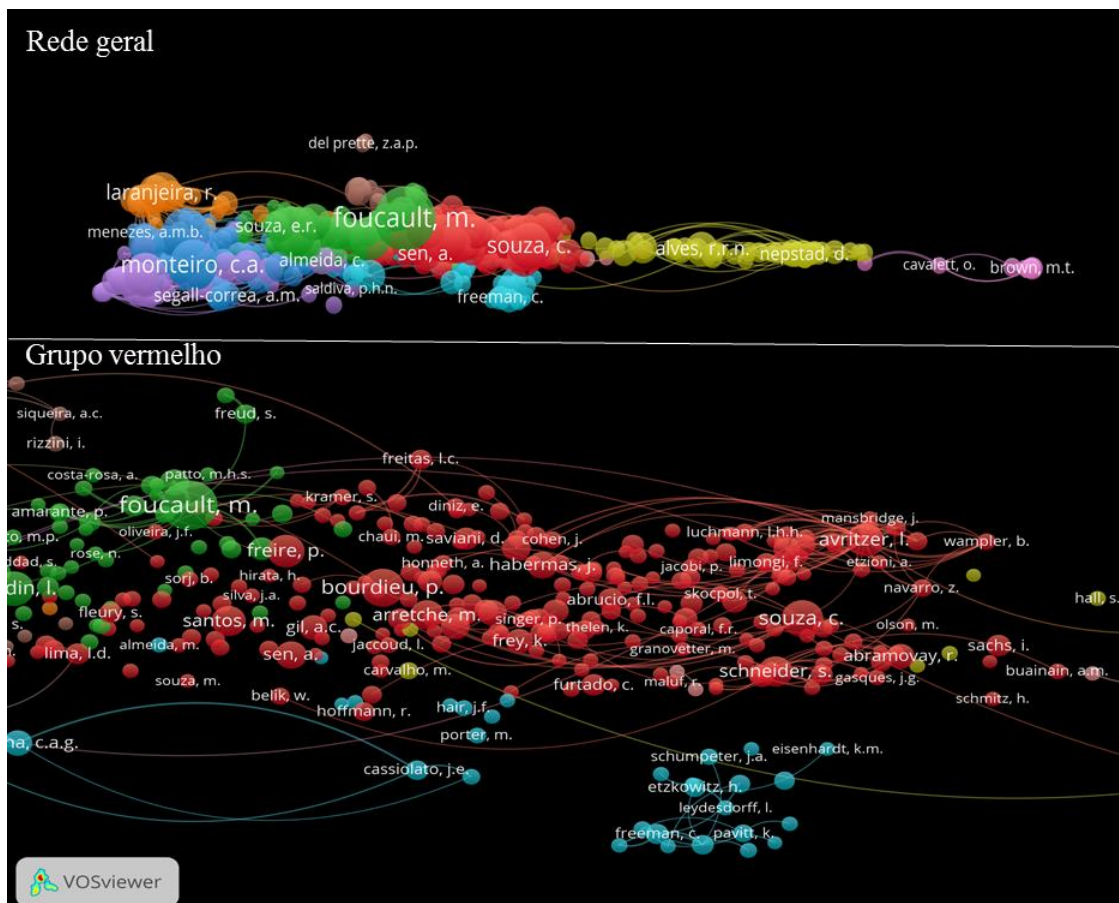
Rede geral

del prette, z.a.p.
laranjeira, r.
foucault, m.
menezes, a.m.b.
souza, e.r.
souza, c.
alves, r.r.n.
nepstad, d.
monteiro, c.a.
almeida, c.
sen, a.
cavalett, o.
brown, m.t.
segall-correa, a.m.
saldiva, p.h.n.
freeman, c.

Grupo vermelho

siqueira, a.c.
freud, s.
rizzini, i.
freitas, l.c.
costa-rosa, a.
patto, m.h.s.
kramer, s.
amarante, p.
foucault, m.
diniz, e.
mansbridge, j.
o, m.p.
oliveira, j.f.
luchmann, l.h.h.
rose, n.
chaui, m.
saviani, d.
cohen, j.
avritzer, l.
wampler, b.
ddad, s.
freire, p.
etzioni, a.
din, l.
honneth, a.
habermas, j.
jacobi, p.
limongi, f.
sorj, b.
hirata, h.
navarro, z.
silva, j.a.
bourdieu, p.
abrucio, f.l.
skocpol, t.
hall, s.
s.
fleury, s.
arretche, m.
singer, p.
thelen, k.
olson, m.
santos, m.
gil, a.c.
souza, c.
caporal, f.r.
sachs, i.
almeida, m.
jaccoud, l.
frey, k.
granovetter, m.
abramovay, r.
lima, l.d.
sen, a.
buainain, a.m.
carvalho, m.
schneider, s.
gasques, j.g.
souza, m.
furtado, c.
maluf, r.
schmitz, h.
belik, w.
hoffmann, r.
hair, j.f.
a, c.a.g.
porter, m.
schumpeter, j.a.
eisenhardt, k.m.
cassiolato, j.e.
etzkowitz, h.
leydesdorff, l.
freeman, c.
pavitt, k.
VOSviewer